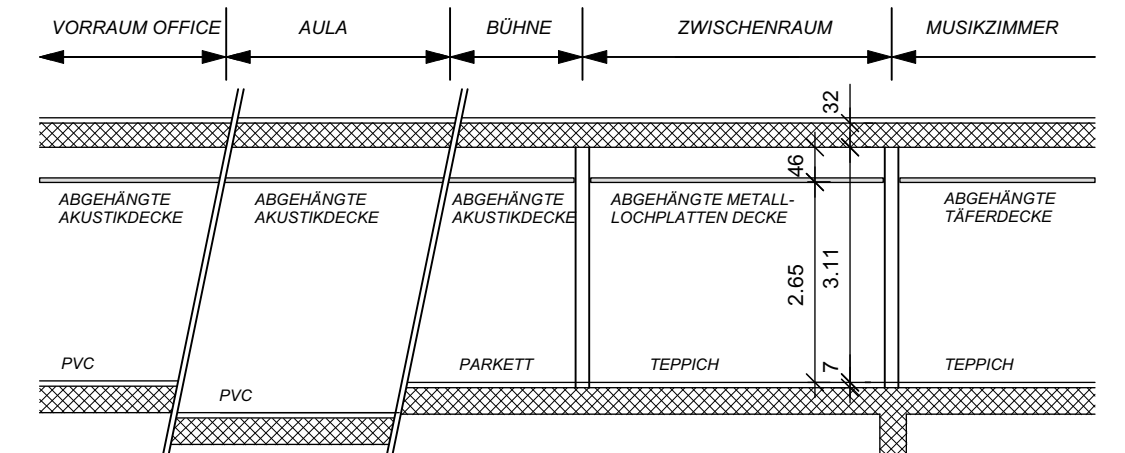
VORRAUM OFFICE | AULA | BÜHNE | ZWISCHENRAUM | MUSIKZIMMER

32

46

ABGEHÄNGTE AKUSTIKDECKE

ABGEHÄNGTE AKUSTIKDECKE

ABGEHÄNGTE AKUSTIKDECKE

ABGEHÄNGTE METALLLOCHPLATTEN DECKE

ABGEHÄNGTE TÄFERDECKE

2.65

3.11

PVC

PARKETT

TEPPICH

7

TEPPICH

PVC